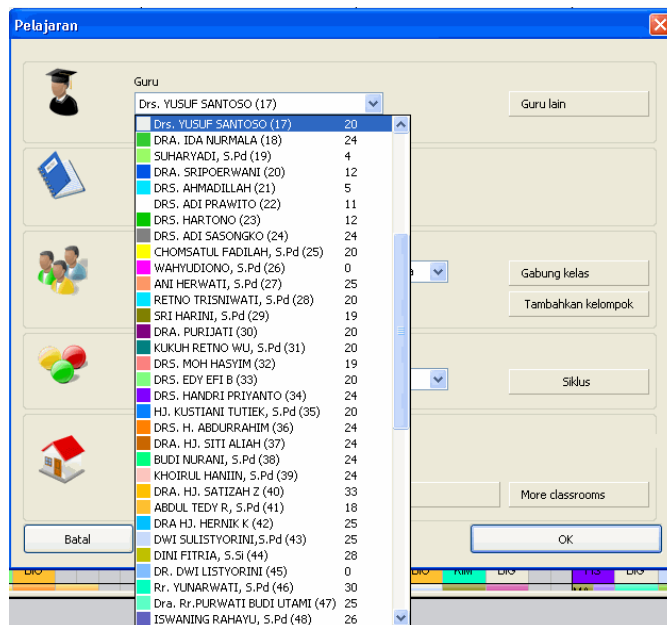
Pelajaran

Guru

Drs. YUSUF SANTOSO (17)

Guru lain

| | |
|---|---|
| Drs. YUSUF SANTOSO (17) | 20 |
| DRA. IDA NURMALA (18) | 24 |
| SUHARYADI, S.Pd (19) | 4 |
| DRA. SRIPOERWANI (20) | 12 |
| DRS. AHMADILLAH (21) | 5 |
| DRS. ADI PRAWITO (22) | 11 |
| DRS. HARTONO (23) | 12 |
| DRS. ADI SASONGKO (24) | 24 |
| CHOMSATUL FADILAH, S.Pd (25) | 20 |
| WAHYUDIONO, S.Pd (26) | 0 |
| ANI HERWATI, S.Pd (27) | 25 |
| RETNO TRISNIWATI, S.Pd (28) | 20 |
| SRI HARINI, S.Pd (29) | 19 |
| DRA. PURIJATI (30) | 20 |
| KUKUH RETNO WU, S.Pd (31) | 20 |
| DRS. MOH HASYIM (32) | 19 |
| DRS. EDY EFI B (33) | 20 |
| DRS. HANDRI PRIYANTO (34) | 24 |
| HJ. KUSTIANI TUTIEK, S.Pd (35) | 20 |
| DRS. H. ABDURRAHIM (36) | 24 |
| DRA. HJ. SITI ALIAH (37) | 24 |
| BUDI NURANI, S.Pd (38) | 24 |
| KHOIRUL HANIIN, S.Pd (39) | 24 |
| DRA. HJ. SATIZAH Z (40) | 33 |
| ABDUL TEDY R, S.Pd (41) | 18 |
| DRA HJ. HERNIK K (42) | 25 |
| DWI SULISTYORINI,S.Pd (43) | 25 |
| DINI FITRIA, S.Si (44) | 28 |
| DR. DWI LISTYORINI (45) | 0 |
| Rr. YUNARWATI, S.Pd (46) | 30 |
| Dra. Rr.PURWATI BUDI UTAMI (47) | 25 |
| ISWANING RAHAYU, S.Pd (48) | 26 |

Gabung kelas

Tambahkan kelompok

Siklus

More classrooms

Batal

OK

BIO KIM BIO FIS BIO